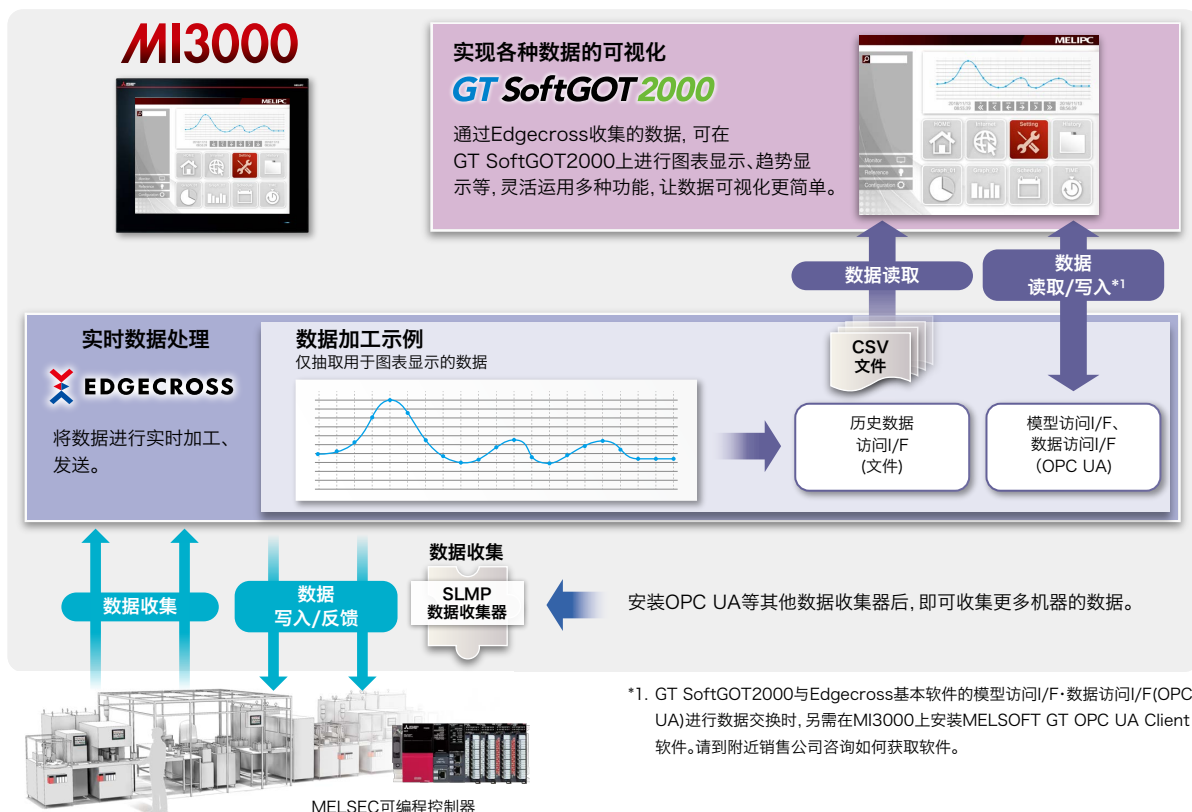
MI3000

MELIPC

实现各种数据的可视化

GT SoftGOT2000

通过Edgecross收集的数据，可在GT SoftGOT2000上进行图表显示、趋势显示等，灵活运用多种功能，让数据可视化更简单。

MELIPC

Monitor

Reference

Configuration

数据读取

数据读取/写入*1

实时数据处理

EDGECROSS

将数据进行实时加工、发送。

数据加工示例

仅抽取用于图表显示的数据

CSV文件

历史数据访问I/F（文件）

模型访问I/F、数据访问I/F（OPC UA）

数据收集

数据写入/反馈

数据收集

SLMP数据收集器

安装OPC UA等其他数据收集器后，即可收集更多机器的数据。

*1. GT SoftGOT2000与Edgecross基本软件的模型访问I/F・数据访问I/F(OPC UA)进行数据交换时，另需在MI3000上安装MELSOFT GT OPC UA Client软件。请到附近销售公司咨询如何获取软件。

MELSEC可编程控制器